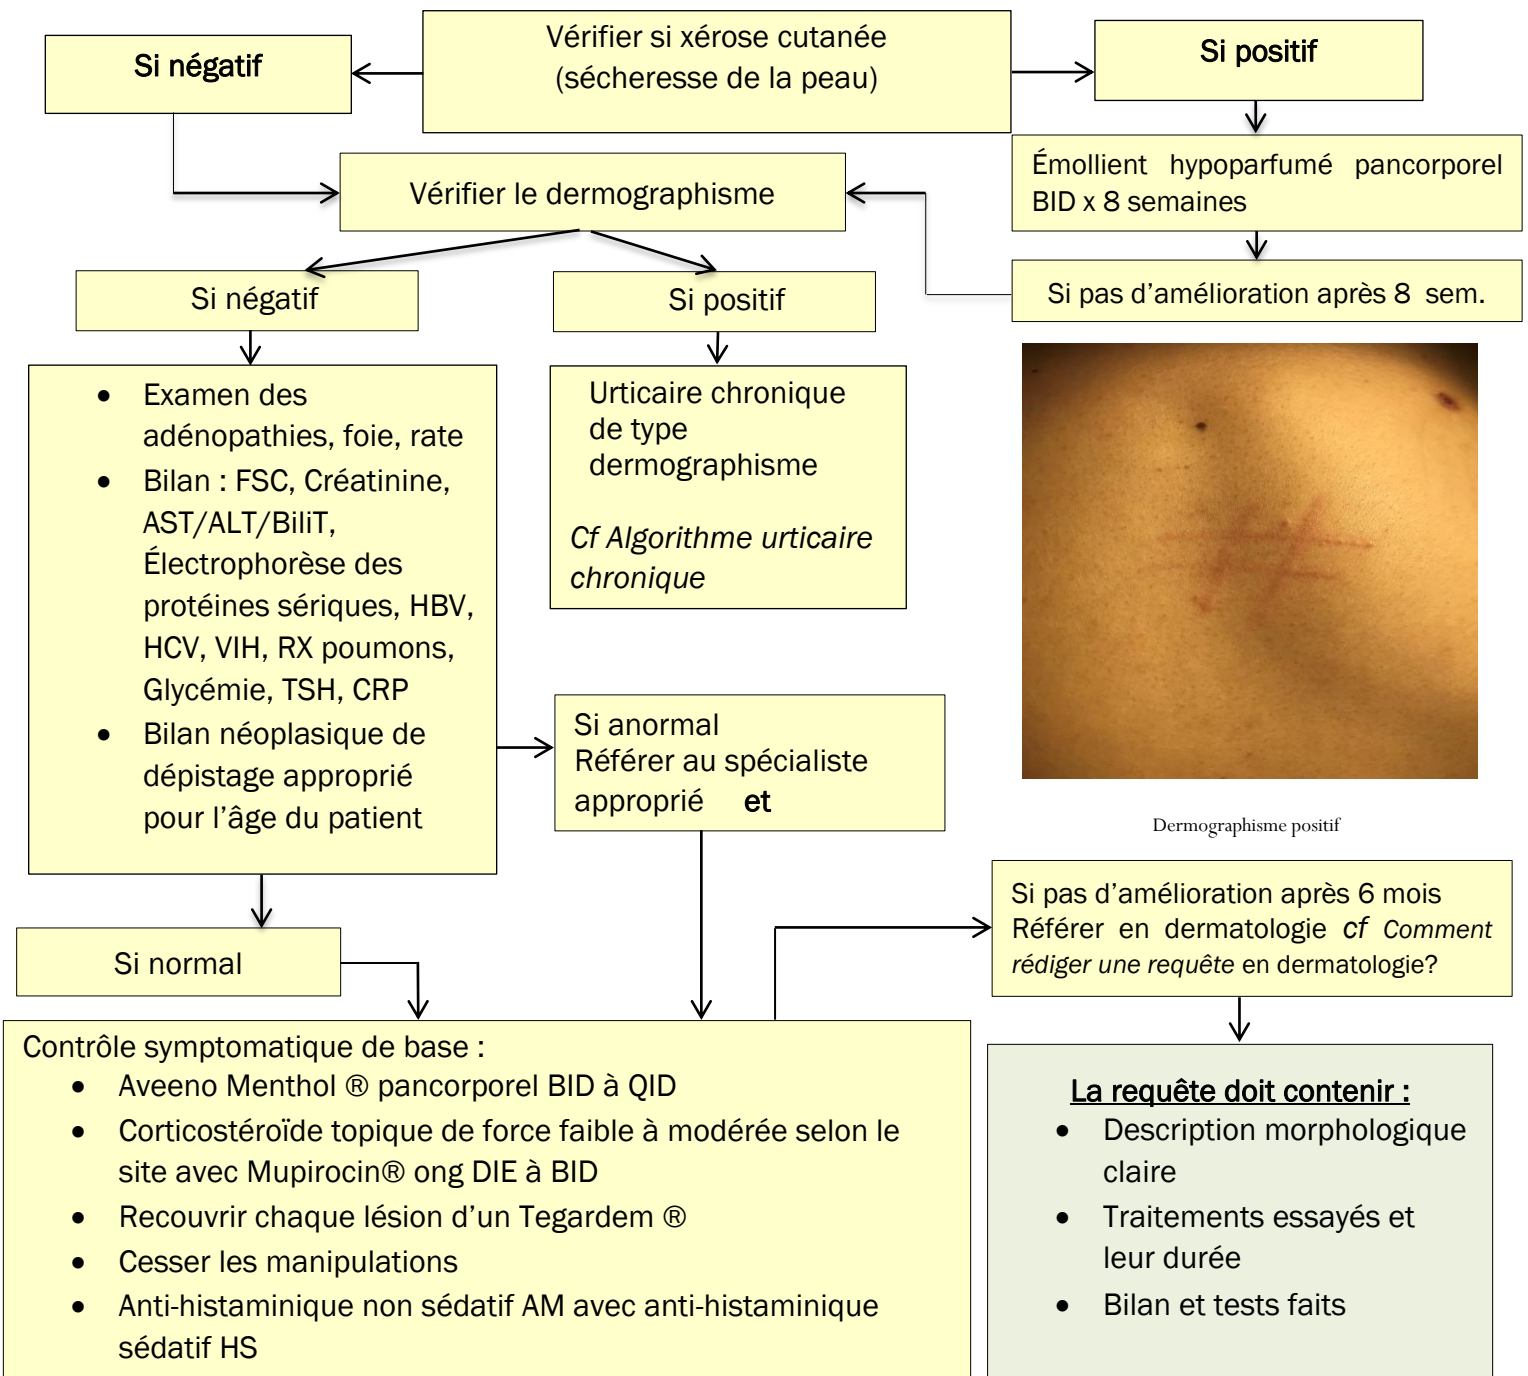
Si négatif

Vérifier si xérose cutanée (sécheresse de la peau)

Si positif

Émollient hypoparfumé pancorporel BID x 8 semaines

Vérifier le dermographisme

Si pas d'amélioration après 8 sem.

Si négatif

Si positif

- Examen des adénopathies, foie, rate
- Bilan : FSC, Créatinine, AST/ALT/BiliT, Électrophorèse des protéines sériques, HBV, HCV, VIH, RX poumons, Glycémie, TSH, CRP
- Bilan néoplasique de dépistage approprié pour l'âge du patient

Urticaire chronique de type dermographisme

*Cf Algorithme urticaire chronique*

Si anormal
Référer au spécialiste approprié **et**

Dermographisme positif

Si normal

Si pas d'amélioration après 6 mois
Référer en dermatologie *cf Comment rédiger une requête* en dermatologie?

Contrôle symptomatique de base :
- Aveeno Menthol ® pancorporel BID à QID
- Corticostéroïde topique de force faible à modérée selon le site avec Mupirocin® ong DIE à BID
- Recouvrir chaque lésion d'un Tegardem ®
- Cesser les manipulations
- Anti-histaminique non sédatif AM avec anti-histaminique sédatif HS

La requête doit contenir :
- Description morphologique claire
- Traitements essayés et leur durée
- Bilan et tests faits